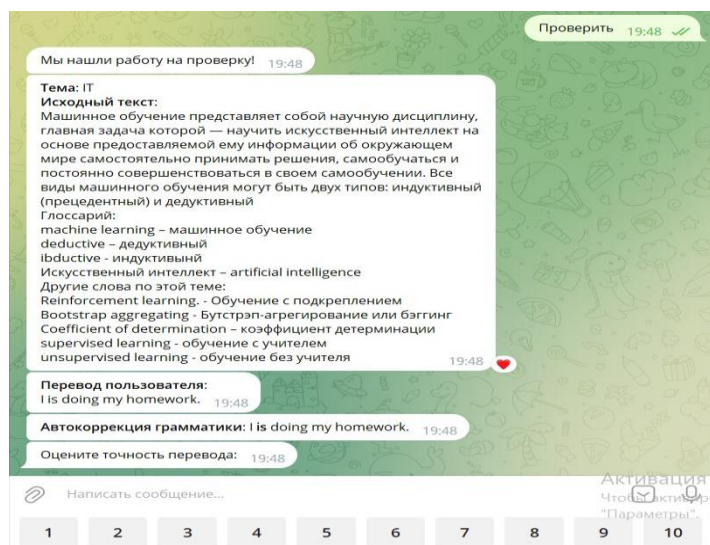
Проверить 19:48

Мы нашли работу на проверку! 19:48

**Тема**: IT
**Исходный текст**:
Машинное обучение представляет собой научную дисциплину, главная задача которой — научить искусственный интеллект на основе предоставляемой ему информации об окружающем мире самостоятельно принимать решения, самообучаться и постоянно совершенствоваться в своем самообучении. Все виды машинного обучения могут быть двух типов: индуктивный (прецедентный) и дедуктивный
Глоссарий:
machine learning – машинное обучение
deductive – дедуктивный
ibductive - индуктивынй
Искусственный интеллект – artificial intelligence
Другие слова по этой теме:
Reinforcement learning. - Обучение с подкреплением
Bootstrap aggregating - Бутстрэп-агрегирование или бэггинг
Coefficient of determination – коэффициент детерминации
supervised learning - обучение с учителем
unsupervised learning - обучение без учителя 19:48

**Перевод пользователя**:
I is doing my homework. 19:48

**Автокоррекция грамматики**: I **is** doing my homework. 19:48

Оцените точность перевода: 19:48

Написать сообщение...

Активация
Чтобы активир
"Параметры".

1 2 3 4 5 6 7 8 9 10